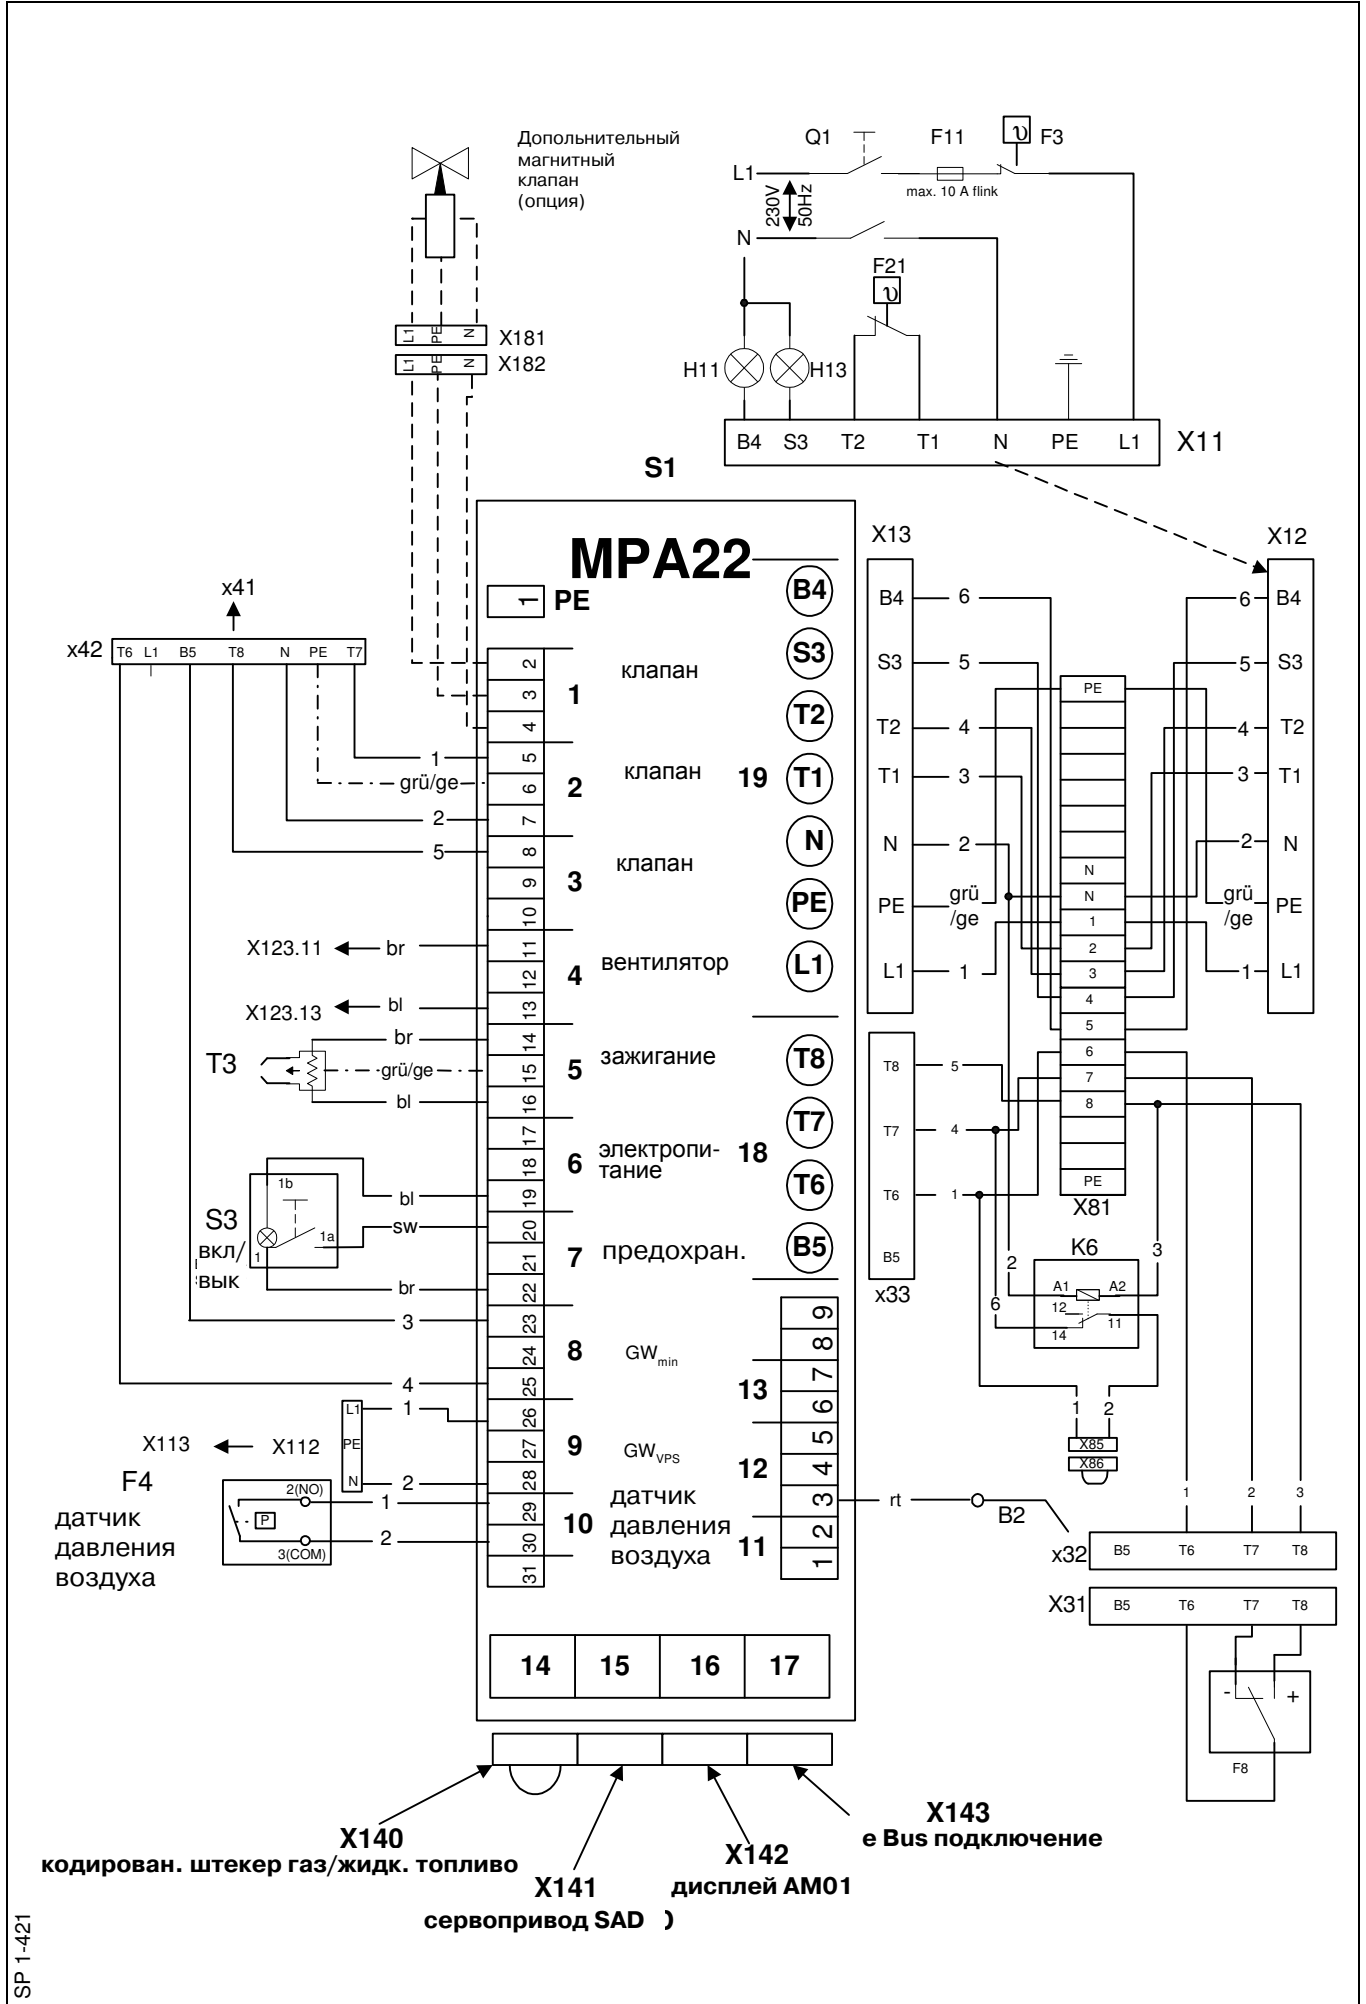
Дополнительный магнитный клапан (опция)

Q1 F11 F3
L1
230V 50Hz
max. 10 A flink
N
F21
X181
X182
L1 PE N
L1 PE N
H11 H13
B4 S3 T2 T1 N PE L1 X11

S1
MPA22
X13
X12
x41
x42
T6 L1 B5 T8 N PE T7
1 PE
B4 S3 T2 T1 N PE L1
2 3 4 5 6 7 8 9 10 11 12 13 14 15 16 17 18 19 20 21 22 23 24 25 26 27 28 29 30 31
1 клапан
2 клапан
3 клапан
4 вентилятор
5 зажигание
6 электропитание
7 предохран.
8 $GW_{min}$
9 $GW_{VPS}$
10 датчик давления воздуха
19
18
13
12
11
T8 T7 T6 B5
9 8 7 6 5 4 3 2 1
1
grü/ge
2
5
X123.11 br
X123.13 bl
br
T3 grü/ge
bl
bl
S3 1b 1a 1 sw
вкл/ вык
br
3
4
X113 X112
F4 датчик давления воздуха
L1 PE N
1
2
2(NO) 1
3(COM) 2
P
B4 6
S3 5
T2 4
T1 3
N 2
PE grü /ge
L1 1
PE
N
N
1 2 3 4 5 6 7 8
PE
X81
6 B4
5 S3
4 T2
3 T1
2 N
grü /ge PE
1 L1
T8 5
T7 4
T6 1
B5
x33
K6
2 3
A1 A2
12 11
6 14
1 2
X85
X86
rt B2
1 2 3
x32 B5 T6 T7 T8
X31 B5 T6 T7 T8
- +
F8
14 15 16 17
X140
кодирован. штекер газ/жидк. топливо
X141
сервопривод SAD )
X142
дисплей AM01
X143
e Bus подключение
SP 1-421